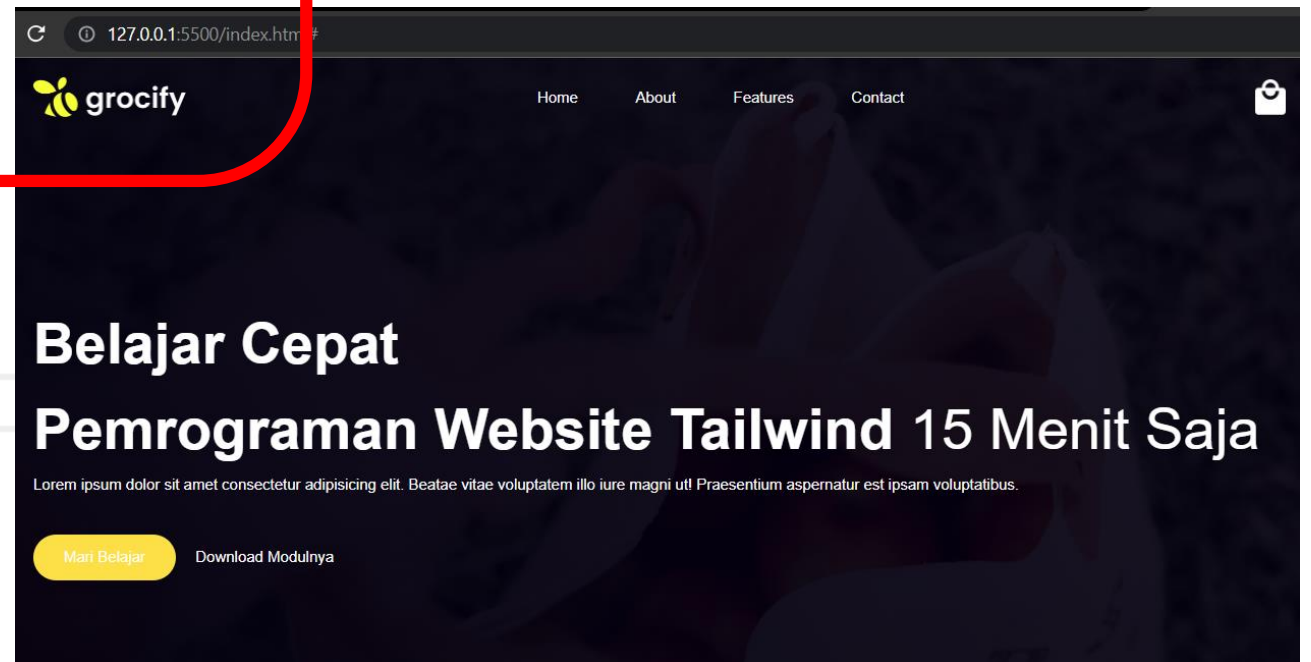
127.0.0.1:5500/index.html#

grocify

Home About Features Contact

Belajar Cepat

Pemrograman Website Tailwind 15 Menit Saja

Lorem ipsum dolor sit amet consectetur adipisicing elit. Beatae vitae voluptatem illo iure magni ut! Praesentium aspernatur est ipsam voluptatibus.

Mari Belajar Download Modulnya